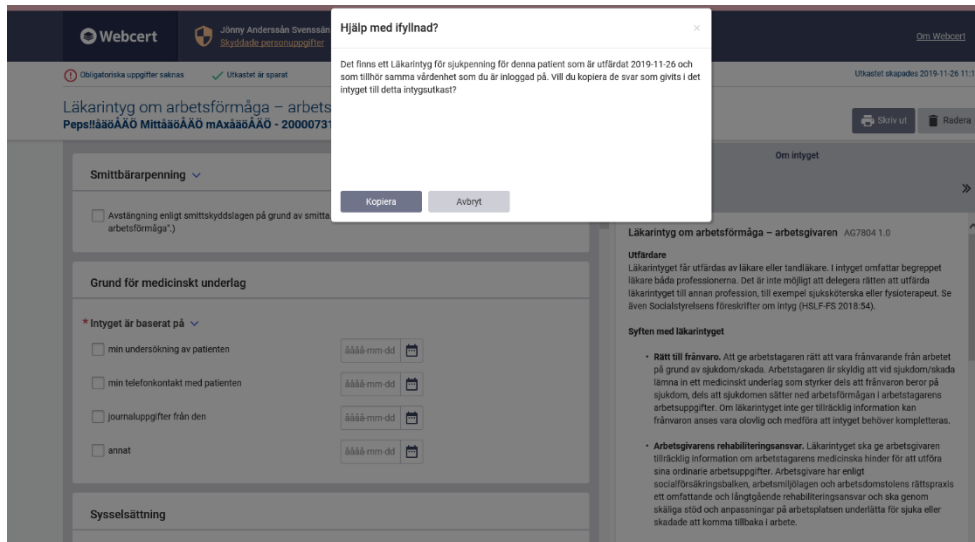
Webcert

Jönny Anderssån Svenssån
Skyddade personuppgifter

Om Webcert

Obligatoriska uppgifter saknas

Utkastet är sparat

Utkastet skapades 2019-11-26 11:1

Läkarintyg om arbetsförmåga – arbets
Peps!!äåöÅÄÖ MittåäöÅÄÖ mAxåäöÅÄÖ - 2000073

Skriv ut

Radera

Hjälp med ifyllnad?

Det finns ett Läkarintyg för sjukpenning för denna patient som är utfärdat 2019-11-26 och som tillhör samma vårdenhet som du är inloggad på. Vill du kopiera de svar som givits i det intyget till detta intygsutkast?

Kopiera

Avbryt

Smittbärarpenning

Avstängning enligt smittskyddslagen på grund av smitta
arbetsförmåga".)

Grund för medicinskt underlag

* Intyget är baserat på

min undersökning av patienten

åååå-mm-dd

min telefonkontakt med patienten

åååå-mm-dd

journaluppgifter från den

åååå-mm-dd

annat

åååå-mm-dd

Sysselsättning

Om intyget

Läkarintyg om arbetsförmåga – arbetsgivaren AG7804 1.0

Utfärdare
Läkarintyget får utfärdas av läkare eller tandläkare. I intyget omfattar begreppet läkare båda professionerna. Det är inte möjligt att delegera rätten att utfärda läkarintyget till annan profession, till exempel sjuksköterska eller fysioterapeut. Se även Socialstyrelsens föreskrifter om intyg (HSLF-FS 2018:54).

Syften med läkarintyget

• Rätt till frånvaro. Att ge arbetstagaren rätt att vara frånvarande från arbetet på grund av sjukdom/skada. Arbetstagaren är skyldig att vid sjukdom/skada lämna in ett medicinskt underlag som styrker dels att frånvaron beror på sjukdom, dels att sjukdomen sätter ned arbetsförmågan i arbetstagarens arbetsuppgifter. Om läkarintyget inte ger tillräcklig information kan frånvaron anses vara olovlig och medföra att intyget behöver kompletteras.

• Arbetsgivarens rehabiliteringsansvar. Läkarintyget ska ge arbetsgivaren tillräcklig information om arbetstagarens medicinska hinder för att utföra sina ordinarie arbetsuppgifter. Arbetsgivare har enligt socialförsäkringsbalken, arbetsmiljölagen och arbetsdomstolens rättspraxis ett omfattande och långtgående rehabiliteringsansvar och ska genom skäliga stöd och anpassningar på arbetsplatsen underlätta för sjuka eller skadade att komma tillbaka i arbete.